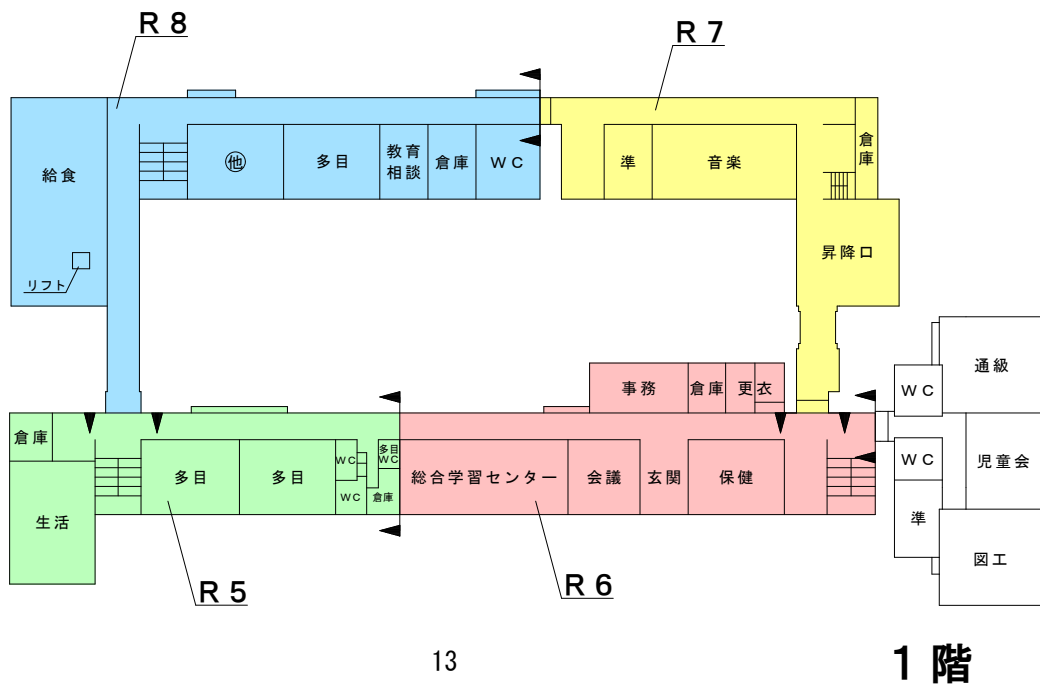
R 8

R 7

給食

リフト

㊕

多目

教育相談

倉庫

W C

準

音楽

倉庫

昇降口

事務

倉庫

更衣

通級

W C

倉庫

生活

多目

多目

W C

W C

多目 W C

倉庫

総合学習センター

会議

玄関

保健

W C

児童会

準

図工

R 5

R 6

13

1 階